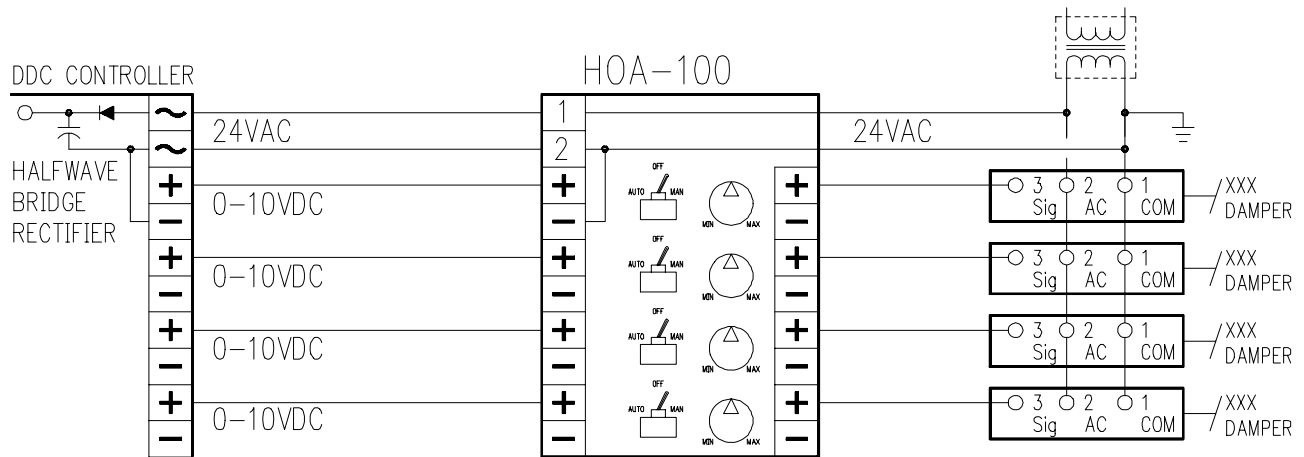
DDC CONTROLLER

HALFWAVE BRIDGE RECTIFIER

~
~
+
−
+
−
+
−
+
−

24VAC
0−10VDC
0−10VDC
0−10VDC
0−10VDC

HOA−100

1
2
+
−
+
−
+
−
+
−

OFF
AUTO MAN
MIN MAX

OFF
AUTO MAN
MIN MAX

OFF
AUTO MAN
MIN MAX

OFF
AUTO MAN
MIN MAX

+
−
+
−
+
−
+
−

24VAC

3 Sig 2 AC 1 COM
XXX DAMPER

3 Sig 2 AC 1 COM
XXX DAMPER

3 Sig 2 AC 1 COM
XXX DAMPER

3 Sig 2 AC 1 COM
XXX DAMPER